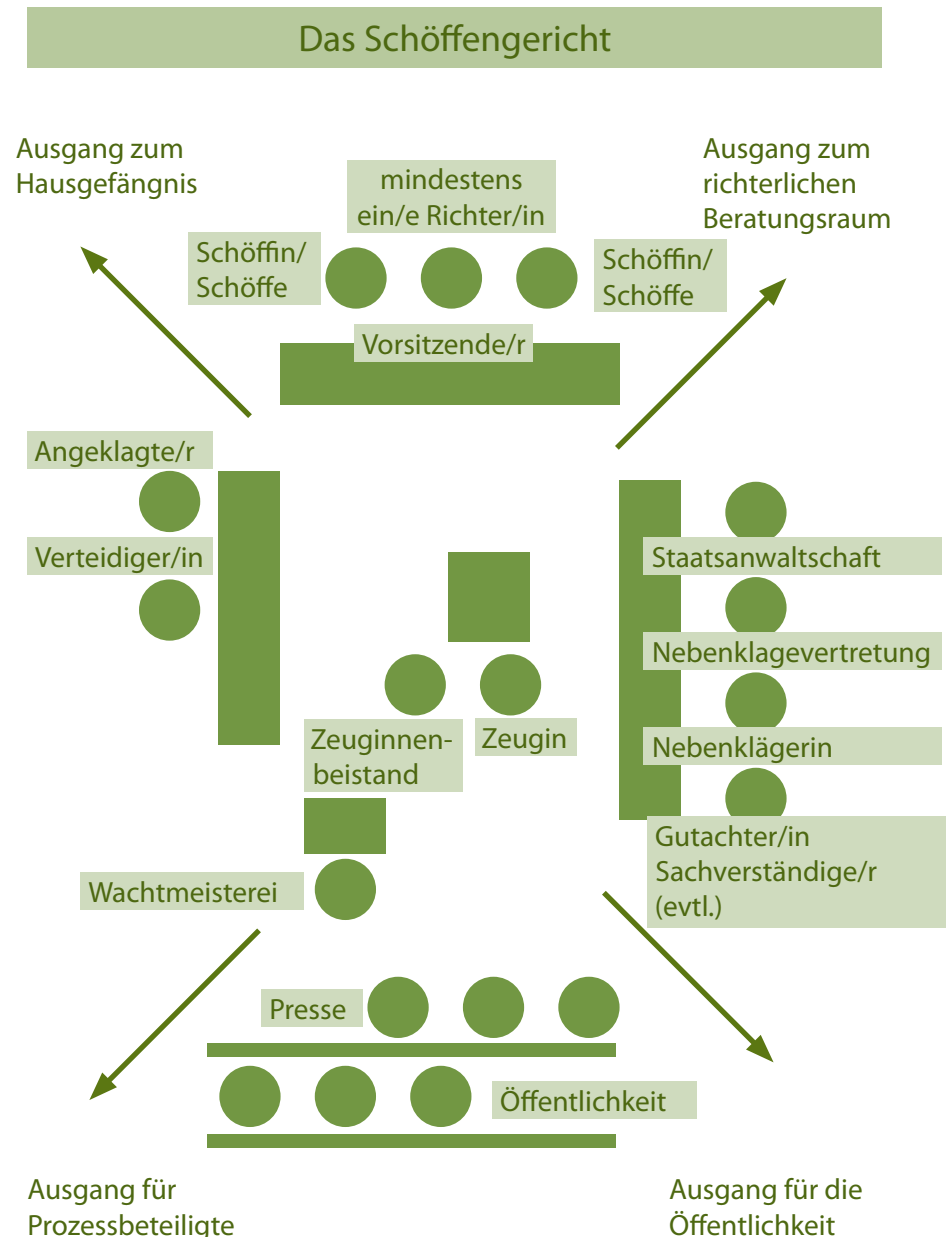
Das Schöffengericht

Ausgang zum Hausgefängnis

mindestens ein/e Richter/in

Ausgang zum richterlichen Beratungsraum

Schöffin/ Schöffe

Schöffin/ Schöffe

Vorsitzende/r

Angeklagte/r

Verteidiger/in

Staatsanwaltschaft

Nebenklagevertretung

Nebenklägerin

Zeuginnenbeistand

Zeugin

Gutachter/in Sachverständige/r (evtl.)

Wachtmeisterei

Presse

Öffentlichkeit

Ausgang für Prozessbeteiligte

Ausgang für die Öffentlichkeit